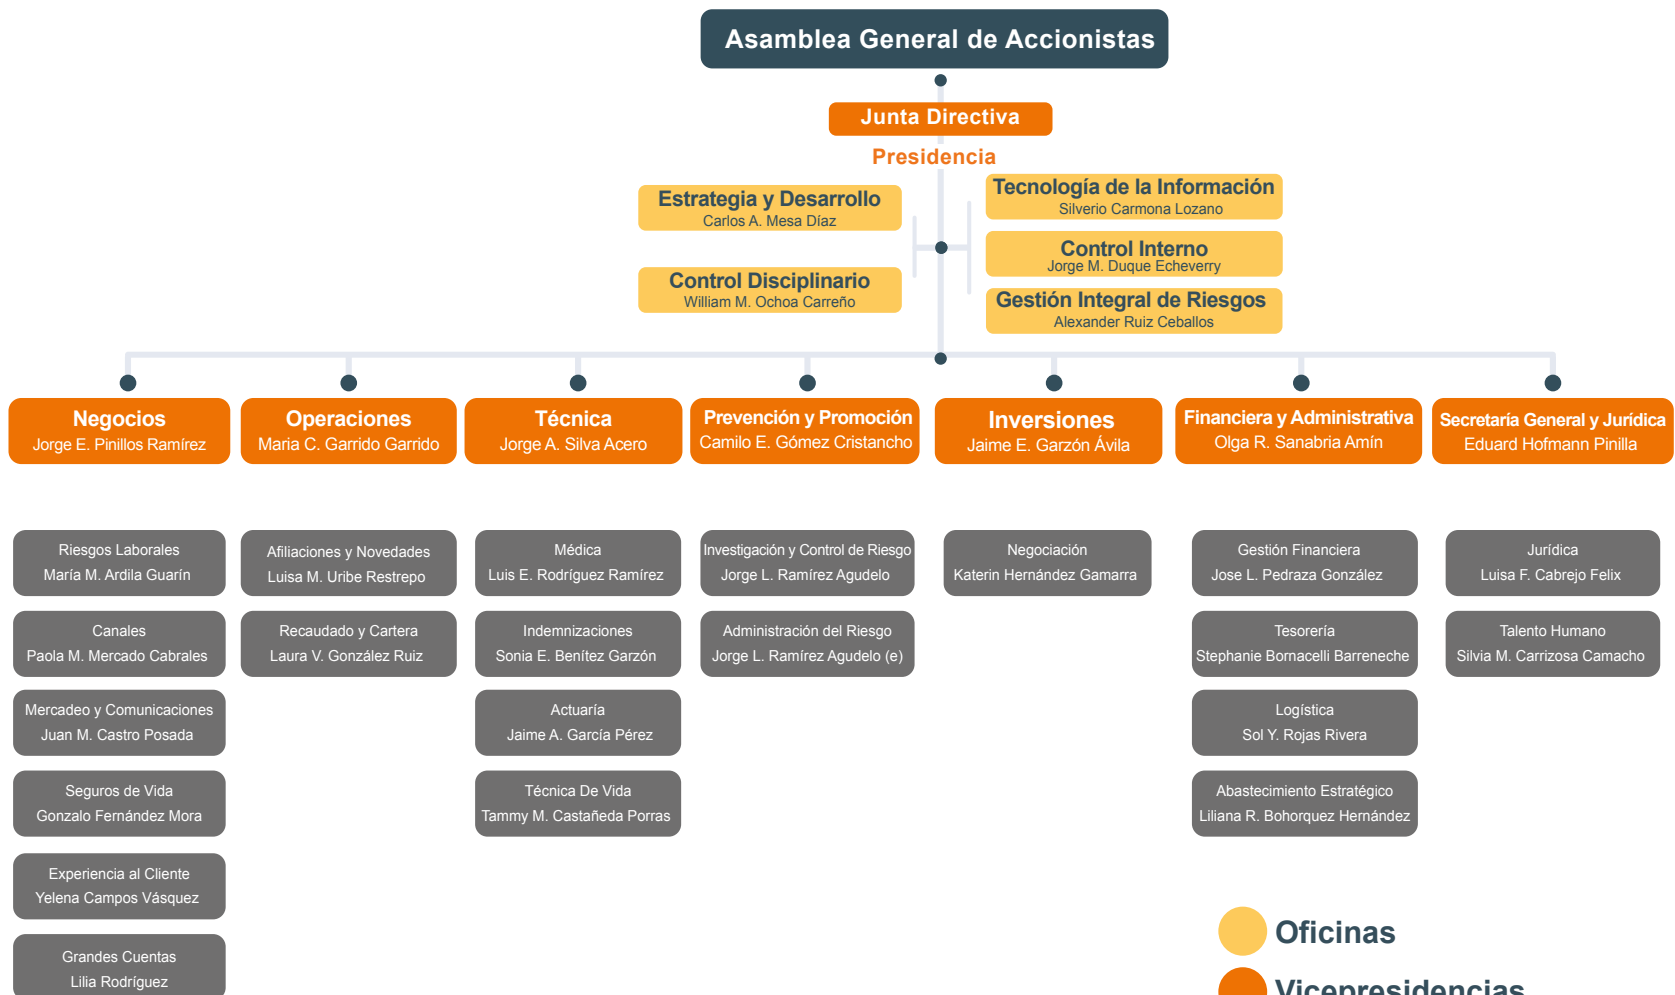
Asamblea General de Accionistas

Junta Directiva

Presidencia

Estrategia y Desarrollo
Carlos A. Mesa Díaz

Control Disciplinario
William M. Ochoa Carreño

Tecnología de la Información
Silverio Carmona Lozano

Control Interno
Jorge M. Duque Echeverry

Gestión Integral de Riesgos
Alexander Ruiz Ceballos

Negocios
Jorge E. Pinillos Ramírez

Operaciones
Maria C. Garrido Garrido

Técnica
Jorge A. Silva Acero

Prevención y Promoción
Camilo E. Gómez Cristancho

Inversiones
Jaime E. Garzón Ávila

Financiera y Administrativa
Olga R. Sanabria Amín

Secretaría General y Jurídica
Eduard Hofmann Pinilla

Riesgos Laborales
María M. Ardila Guarín

Canales
Paola M. Mercado Cabrales

Mercadeo y Comunicaciones
Juan M. Castro Posada

Seguros de Vida
Gonzalo Fernández Mora

Experiencia al Cliente
Yelena Campos Vásquez

Grandes Cuentas
Lilia Rodríguez

Afiliaciones y Novedades
Luisa M. Uribe Restrepo

Recaudado y Cartera
Laura V. González Ruiz

Médica
Luis E. Rodríguez Ramírez

Indemnizaciones
Sonia E. Benítez Garzón

Actuaría
Jaime A. García Pérez

Técnica De Vida
Tammy M. Castañeda Porras

Investigación y Control de Riesgo
Jorge L. Ramírez Agudelo

Administración del Riesgo
Jorge L. Ramírez Agudelo (e)

Negociación
Katerin Hernández Gamarra

Gestión Financiera
Jose L. Pedraza González

Tesorería
Stephanie Bornacelli Barreneche

Logística
Sol Y. Rojas Rivera

Abastecimiento Estratégico
Liliana R. Bohorquez Hernández

Jurídica
Luisa F. Cabrejo Felix

Talento Humano
Silvia M. Carrizosa Camacho

Oficinas

Vicepresidencias